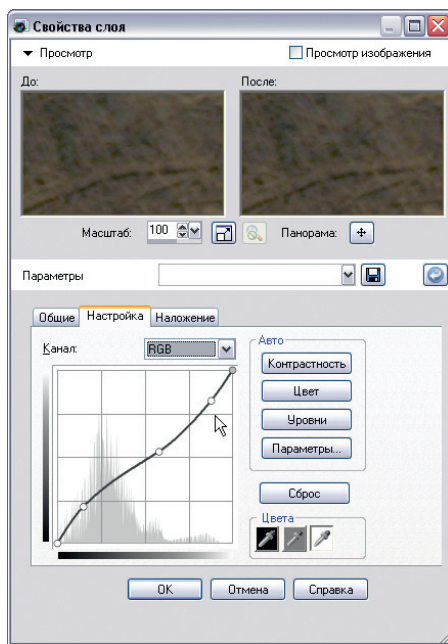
Свойства слоя

Просмотр

Просмотр изображения

До:

После:

Масштаб: 100

Панорама:

Параметры

Общие Настройка Наложение

Канал: RGB

Авто

Контрастность

Цвет

Уровни

Параметры...

Сброс

Цвета

OK Отмена Справка